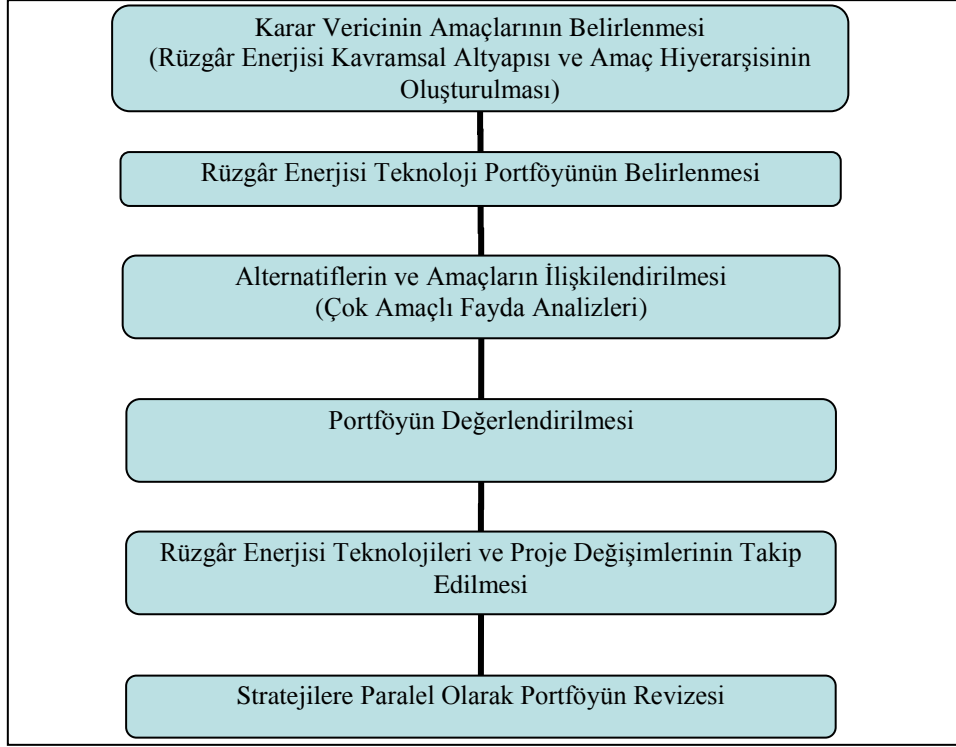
Karar Vericinin Amaçlarının Belirlenmesi
(Rüzgâr Enerjisi Kavramsal Altyapısı ve Amaç Hiyerarşisinin Oluşturulması)

Rüzgâr Enerjisi Teknoloji Portföyünün Belirlenmesi

Alternatiflerin ve Amaçların İlişkilendirilmesi
(Çok Amaçlı Fayda Analizleri)

Portföyün Değerlendirilmesi

Rüzgâr Enerjisi Teknolojileri ve Proje Değişimlerinin Takip Edilmesi

Stratejilere Paralel Olarak Portföyün Revizesi